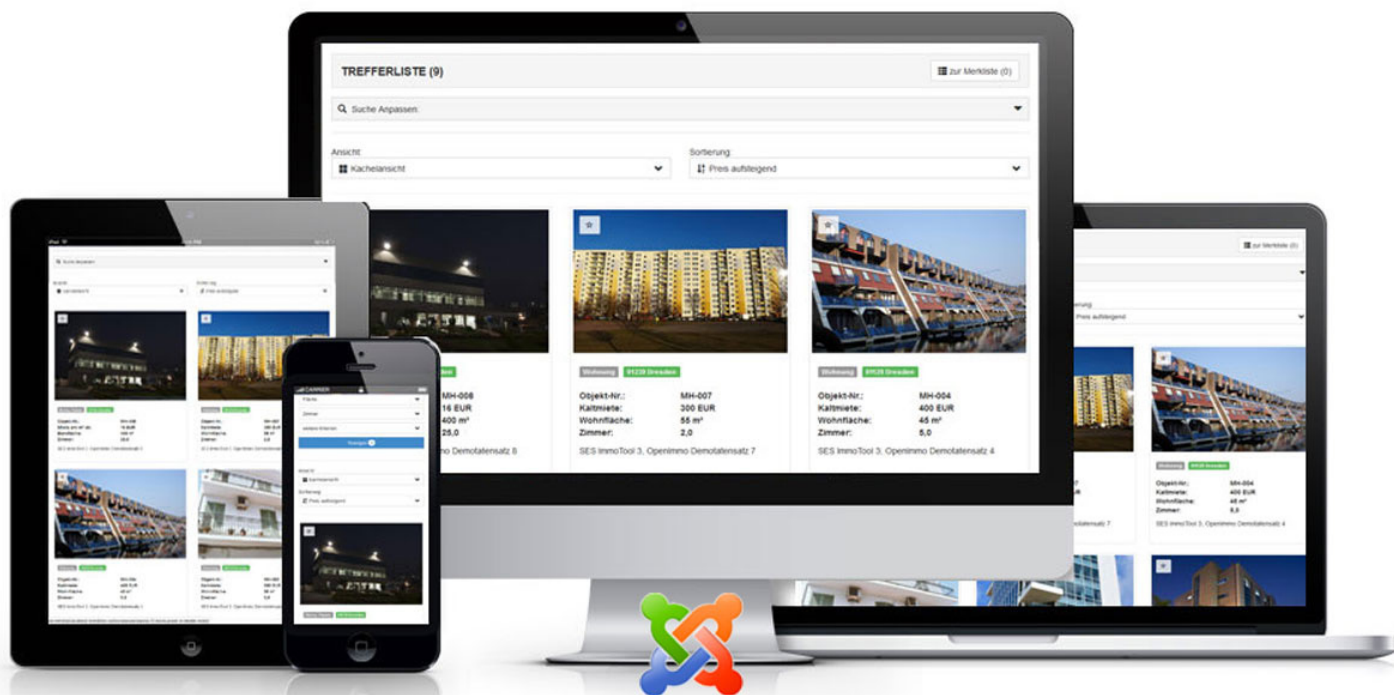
TREFFERLISTE (9)

zur Merkliste (0)

Suche Anpassen:

Ansicht:

Kachelansicht

Sortierung:

Preis aufsteigend

MH-006
16 EUR
400 m²
25,0

Demotatensatz 8

Wohnung 01239 Dresden

Objekt-Nr.: MH-007
Kaltmiete: 300 EUR
Wohnfläche: 55 m²
Zimmer: 2,0

SES ImmoTool 3. OpenImmo Demotatensatz 7

Wohnung 01129 Dresden

Objekt-Nr.: MH-004
Kaltmiete: 400 EUR
Wohnfläche: 45 m²
Zimmer: 5,0

SES ImmoTool 3. OpenImmo Demotatensatz 4

zur Merkliste (0)

Preis aufsteigend

Objekt-Nr.: MH-004
Kaltmiete: 400 EUR
Wohnfläche: 45 m²
Zimmer: 5,0

SES ImmoTool 3. OpenImmo Demotatensatz 4

CARRIER

Anzeigen